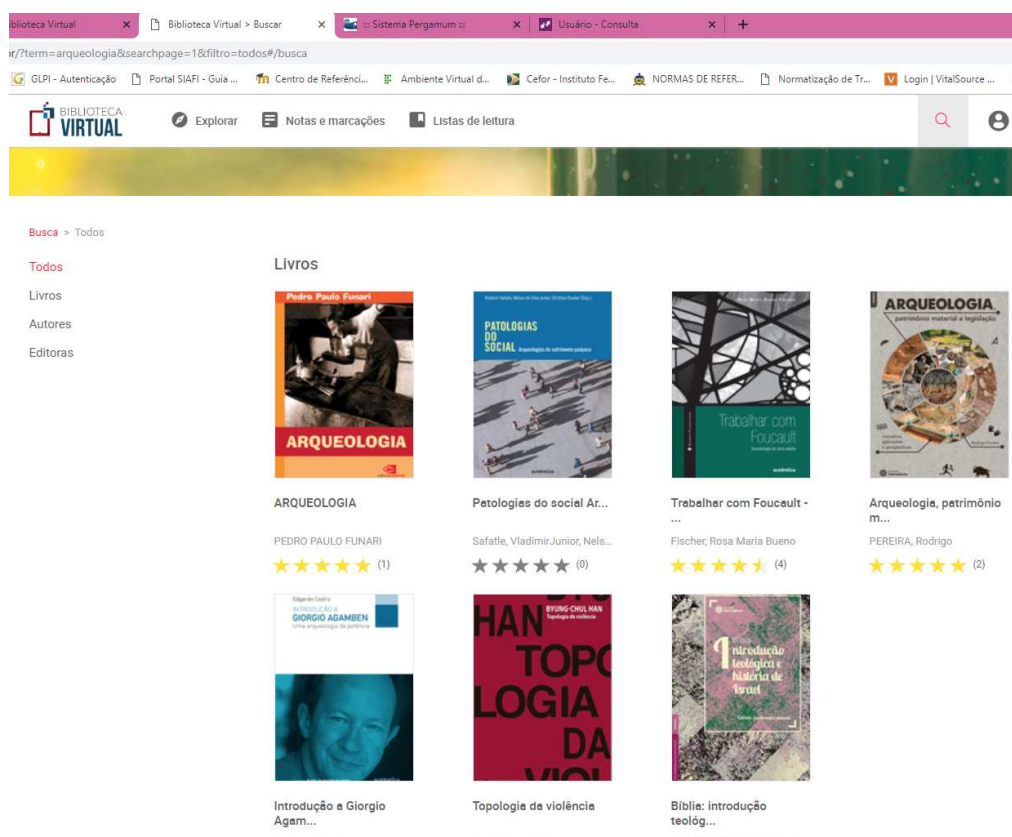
iblioteca Virtual × Biblioteca Virtual > Buscar × ::: Sistema Pergamum ::: × Usuário - Consulta × +

r/?term=arqueologia&searchpage=1&filtro=todos#/busca

GLPI - Autenticação Portal SIAFI - Guia ... Centro de Referênci... Ambiente Virtual d... Cefor - Instituto Fe... NORMAS DE REFER... Normatização de Tr... Login | VitalSource ...

BIBLIOTECA VIRTUAL

Explorar Notas e marcações Listas de leitura

Busca > Todos

Todos
Livros
Autores
Editoras

Livros

Pedro Paulo Funari
ARQUEOLOGIA

ARQUEOLOGIA
PEDRO PAULO FUNARI
(1)

PATOLOGIAS DO SOCIAL Arqueologias do sofrimento psíquico

Patologias do social Ar...
Safatle, VladimirJunior, Nels...
(0)

Trabalhar com Foucault
Arqueologia de uma paixão

Trabalhar com Foucault - ...
Fischer, Rosa Maria Bueno
(4)

ARQUEOLOGIA
patrimônio material e legislação

Arqueologia, patrimônio m...
PEREIRA, Rodrigo
(2)

Edgardo Castro
INTRODUÇÃO A GIORGIO AGAMBEN
Uma arqueologia da potência

Introdução a Giorgio Agam...

BYUNG-CHUL HAN
Topologia da violência
HAN TOPOLOGIA DA VIOL

Topologia da violência

Introdução teológica e história de Israel

Bíblia: introdução teológ...